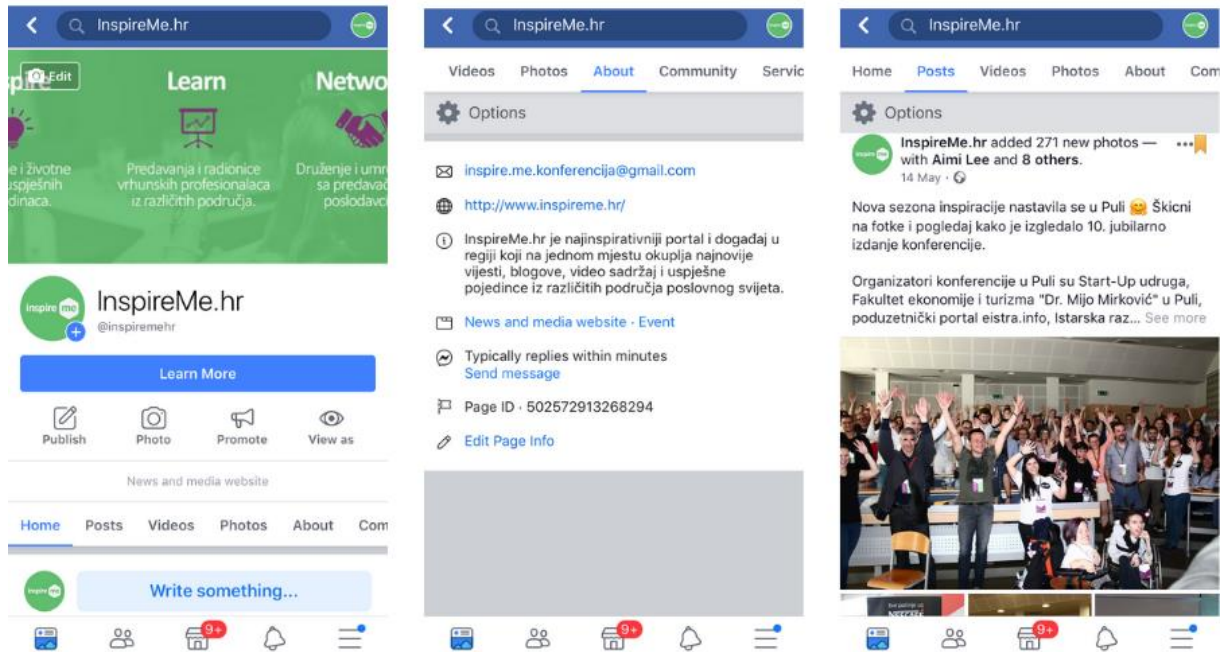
InspireMe.hr

Edit

spire

Learn

Netwo

e i životne uspješnih dinaca.

Predavanja i radionice vrhunskih profesionalaca iz različitih područja.

Druženje i umr sa predavač poslodavc

inspire me

InspireMe.hr
@inspiremehr

Learn More

Publish
Photo
Promote
View as

News and media website

Home
Posts
Videos
Photos
About
Com

inspire me

Write something...

9+

InspireMe.hr

Videos
Photos
About
Community
Servic

Options

inspire.me.konferencija@gmail.com

http://www.inspireme.hr/

InspireMe.hr je najinspirativniji portal i događaj u regiji koji na jednom mjestu okuplja najnovije vijesti, blogove, video sadržaj i uspješne pojedince iz različitih područja poslovnog svijeta.

News and media website · Event

Typically replies within minutes
Send message

Page ID · 502572913268294

Edit Page Info

9+

InspireMe.hr

Home
Posts
Videos
Photos
About
Com

Options

inspire me

InspireMe.hr added 271 new photos — with Aimi Lee and 8 others.
14 May ·

Nova sezona inspiracije nastavila se u Puli 😊 Škicni na fotke i pogledaj kako je izgledalo 10. jubilarno izdanje konferencije.

Organizatori konferencije u Puli su Start-Up udruga, Fakultet ekonomije i turizma "Dr. Mijo Mirković" u Puli, poduzetnički portal eistra.info, Istarska raz... See more

9+